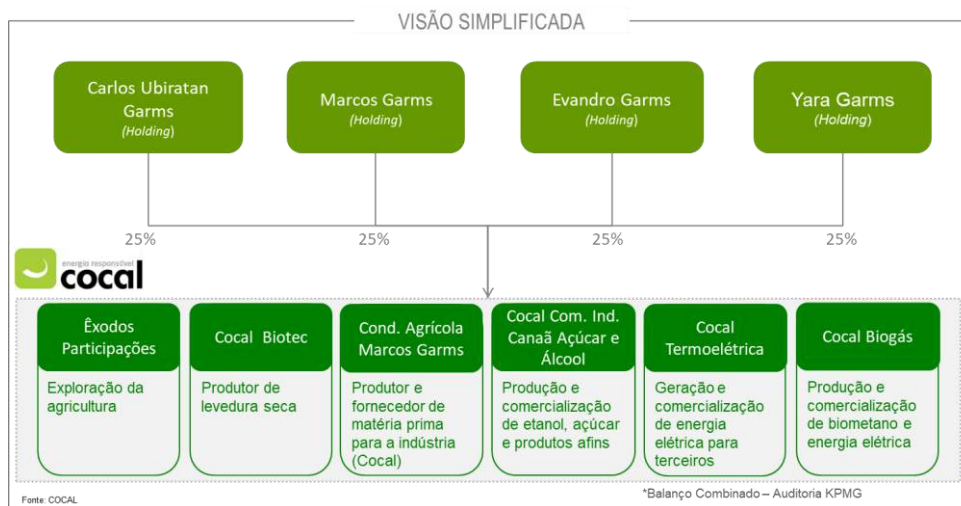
VISÃO SIMPLIFICADA

Carlos Ubiratan Garms
(Holding)

Marcos Garms
(Holding)

Evandro Garms
(Holding)

Yara Garms
(Holding)

25%

25%

25%

25%

energia responsável
cocal

Êxodos Participações

Exploração da agricultura

Cocal Biotec

Produtor de levedura seca

Cond. Agrícola Marcos Garms

Produtor e fornecedor de matéria prima para a indústria (Cocal)

Cocal Com. Ind. Canaã Açúcar e Álcool

Produção e comercialização de etanol, açúcar e produtos afins

Cocal Termoelétrica

Geração e comercialização de energia elétrica para terceiros

Cocal Biogás

Produção e comercialização de biometano e energia elétrica

Fonte: COCAL

*Balanço Combinado – Auditoria KPMG